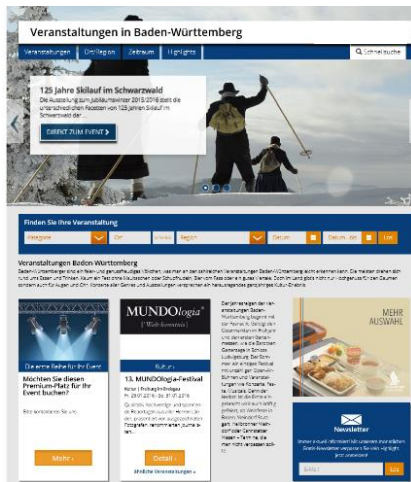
Veranstaltungen in Baden-Württemberg

Veranstaltungen | Ortfolgen | Zeitraum | Highlights | Schnellsuche

125 Jahre Skilauf im Schwarzwald

Die Ausstellung zum Jubiläumswinter 2015/2016 zeigt die unterschiedlichen Facetten von 125 Jahren Skilauf im Schwarzwald der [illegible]

DIREKT ZUM EVENT

Finden Sie Ihre Veranstaltung

Kategorie | Ort | Region | Datum | Datum bis | Los

Veranstaltungen Baden-Württemberg

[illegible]

Die erste Reihe für Ihr Event

Möchten Sie diesen Premium-Platz für Ihr Event buchen?

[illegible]

Mehr

MUNDOlogia
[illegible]

Kultur

13. MUNDOlogia-Festival

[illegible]

Details

Ähnliche Veranstaltungen

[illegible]

MEHR AUSWAHL

Newsletter

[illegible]

Los